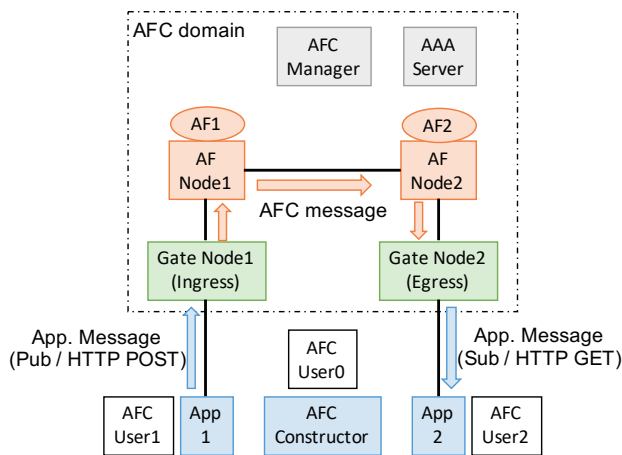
AFC domain

AFC Manager

AAA Server

AF1

AF2

AF Node1

AF Node2

AFC message

Gate Node1 (Ingress)

Gate Node2 (Egress)

App. Message (Pub / HTTP POST)

AFC User0

App. Message (Sub / HTTP GET)

AFC User1

App 1

AFC Constructor

App 2

AFC User2